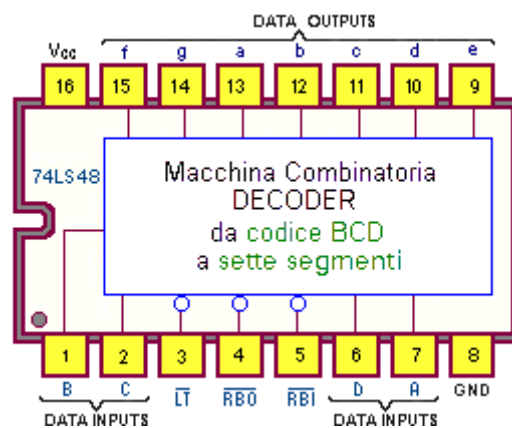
DATA OUTPUTS

Vcc f g a b c d e

16 15 14 13 12 11 10 9

74LS48

Macchina Combinatoria
DECODER
da codice BCD
a sette segmenti

1 2 3 4 5 6 7 8

B C $\overline{LT}$ $\overline{RBO}$ $\overline{RBI}$ D A GND

DATA INPUTS DATA INPUTS